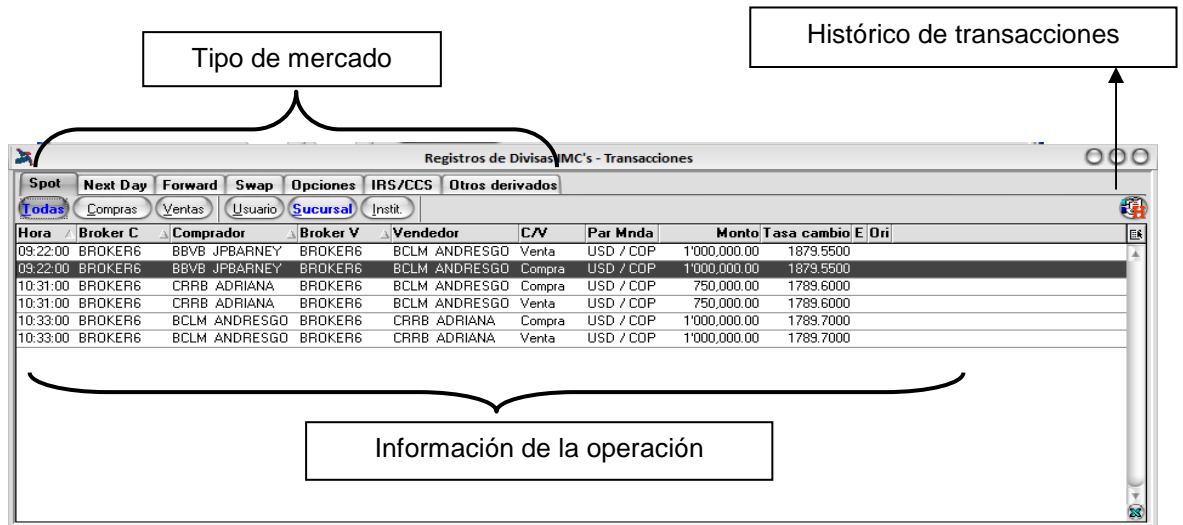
Tipo de mercado

Histórico de transacciones

Registros de Divisas IMC's - Transacciones

Spot | Next Day | Forward | Swap | Opciones | IRS/CCS | Otros derivados

Todas | Compras | Ventas | Usuario | Sucursal | Instit.

| Hora | Broker C | Comprador | Broker V | Vendedor | C/V | Par Mnda | Monto | Tasa cambio | E | Ori |
|---|---|---|---|---|---|---|---|---|---|---|
| 09:22:00 | BROKER6 | BBVB JPBARNEY | BROKER6 | BCLM ANDRESGO | Venta | USD / COP | 1'000,000.00 | 1879.5500 | | |
| 09:22:00 | BROKER6 | BBVB JPBARNEY | BROKER6 | BCLM ANDRESGO | Compra | USD / COP | 1'000,000.00 | 1879.5500 | | |
| 10:31:00 | BROKER6 | CRRB ADRIANA | BROKER6 | BCLM ANDRESGO | Compra | USD / COP | 750,000.00 | 1789.6000 | | |
| 10:31:00 | BROKER6 | CRRB ADRIANA | BROKER6 | BCLM ANDRESGO | Venta | USD / COP | 750,000.00 | 1789.6000 | | |
| 10:33:00 | BROKER6 | BCLM ANDRESGO | BROKER6 | CRRB ADRIANA | Compra | USD / COP | 1'000,000.00 | 1789.7000 | | |
| 10:33:00 | BROKER6 | BCLM ANDRESGO | BROKER6 | CRRB ADRIANA | Venta | USD / COP | 1'000,000.00 | 1789.7000 | | |

Información de la operación